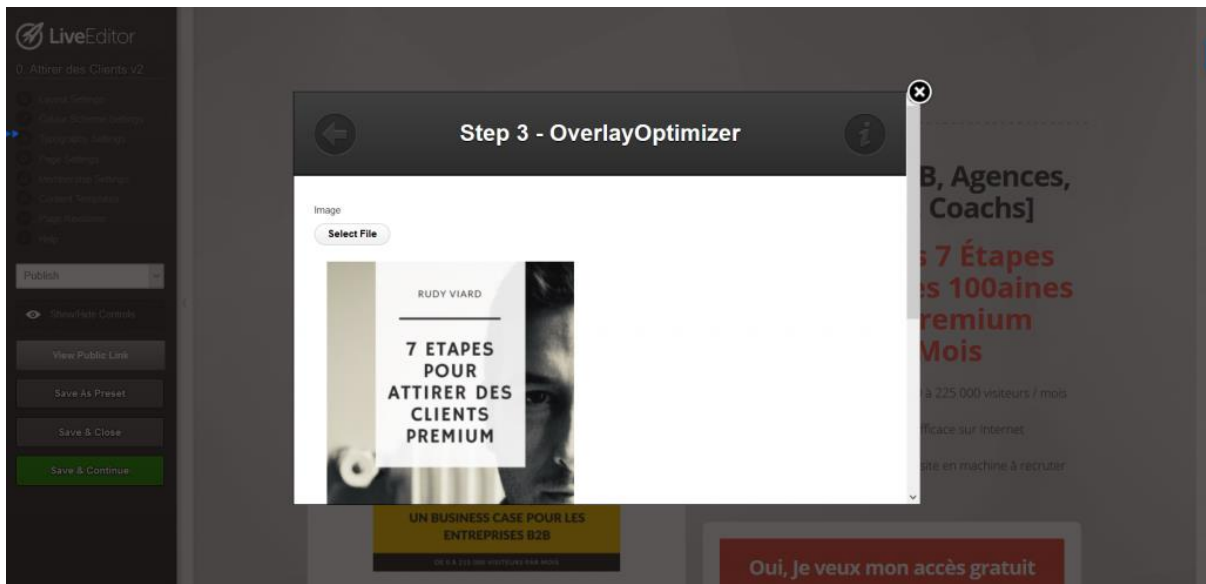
LiveEditor
0. Attirer des Clients v2

Layout Settings
Colour Scheme Settings
Typography Settings
Page Settings
Membership Settings
Content Templates
Page Revisions
Help

Publish

Show/Hide Controls

View Public Link

Save As Preset

Save & Close

Save & Continue

Step 3 - OverlayOptimizer

Image

Select File

RUDY VIARD

7 ETAPES POUR ATTIRER DES CLIENTS PREMIUM

B, Agences, Coachs]

s 7 Étapes
es 100aines
remium
Mois

à 225 000 visiteurs / mois

fficace sur Internet

site en machine à recruter

UN BUSINESS CASE POUR LES ENTREPRISES B2B

DE 0 À 225 000 VISITEURS PAR MOIS

Oui, Je veux mon accès gratuit